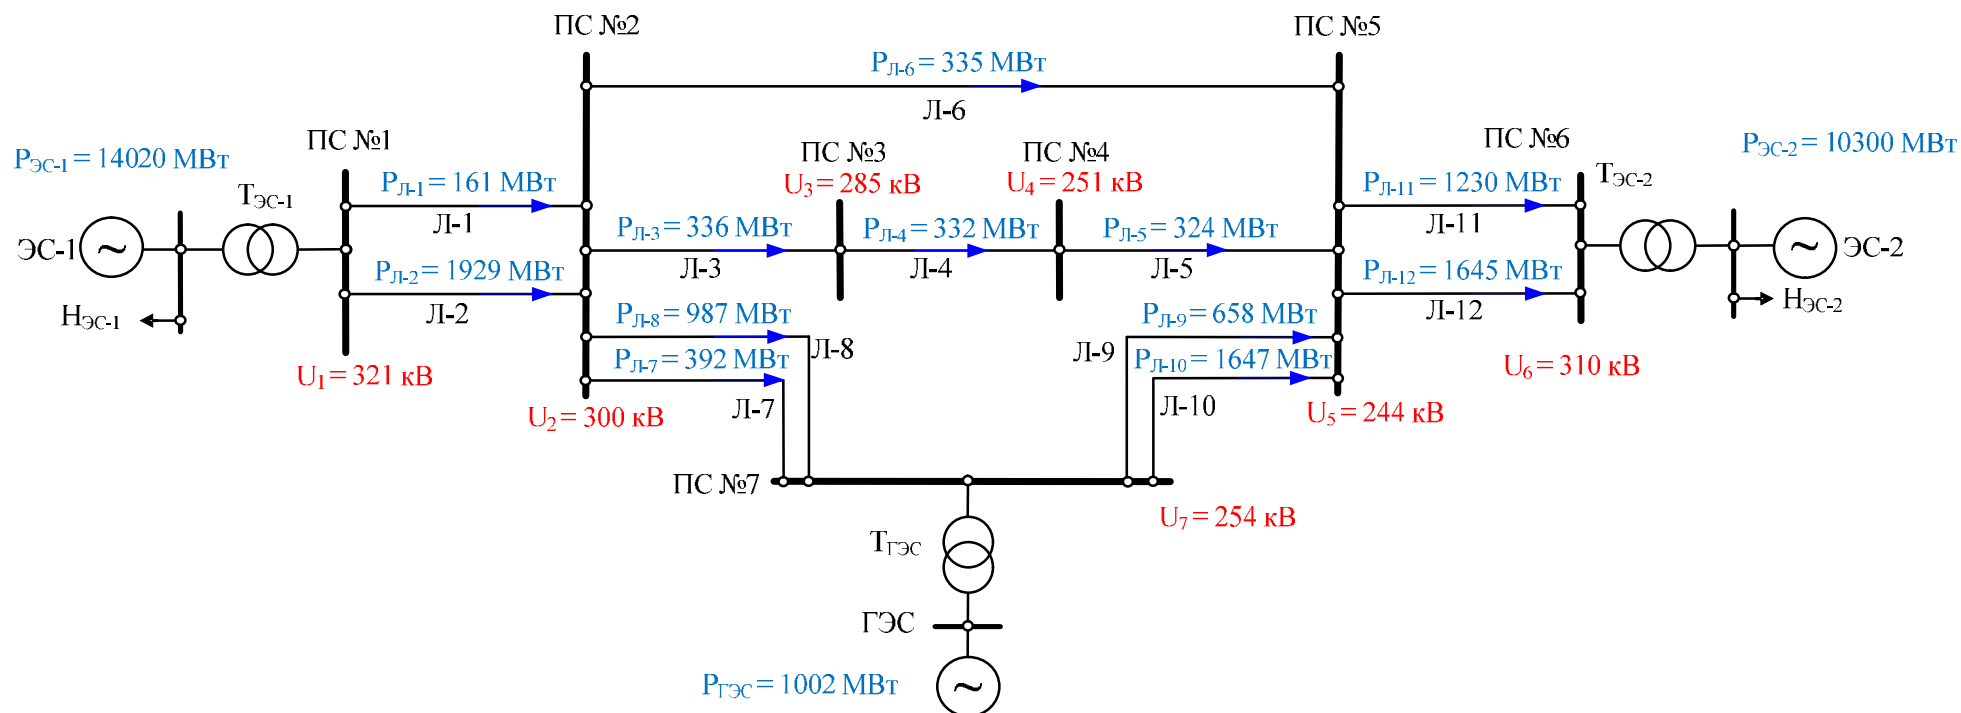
ПС №2

ПС №5

$P_{Л-6}$ = 335 МВт

Л-6

$P_{ЭС-1}$ = 14020 МВт

ПС №1

ПС №3

ПС №4

ПС №6

$P_{ЭС-2}$ = 10300 МВт

$U_3$ = 285 кВ

$U_4$ = 251 кВ

$T_{ЭС-1}$

$P_{Л-1}$ = 161 МВт

$P_{Л-11}$ = 1230 МВт

$T_{ЭС-2}$

Л-1

Л-11

$P_{Л-3}$ = 336 МВт

$P_{Л-4}$ = 332 МВт

$P_{Л-5}$ = 324 МВт

ЭС-1

ЭС-2

Л-3

Л-4

Л-5

$P_{Л-2}$ = 1929 МВт

$P_{Л-12}$ = 1645 МВт

$H_{ЭС-1}$

Л-2

$H_{ЭС-2}$

Л-12

$P_{Л-8}$ = 987 МВт

$P_{Л-9}$ = 658 МВт

Л-8

Л-9

$P_{Л-7}$ = 392 МВт

$P_{Л-10}$ = 1647 МВт

$U_1$ = 321 кВ

$U_6$ = 310 кВ

Л-10

Л-7

$U_2$ = 300 кВ

$U_5$ = 244 кВ

ПС №7

$U_7$ = 254 кВ

$T_{ГЭС}$

ГЭС

$P_{ГЭС}$ = 1002 МВт